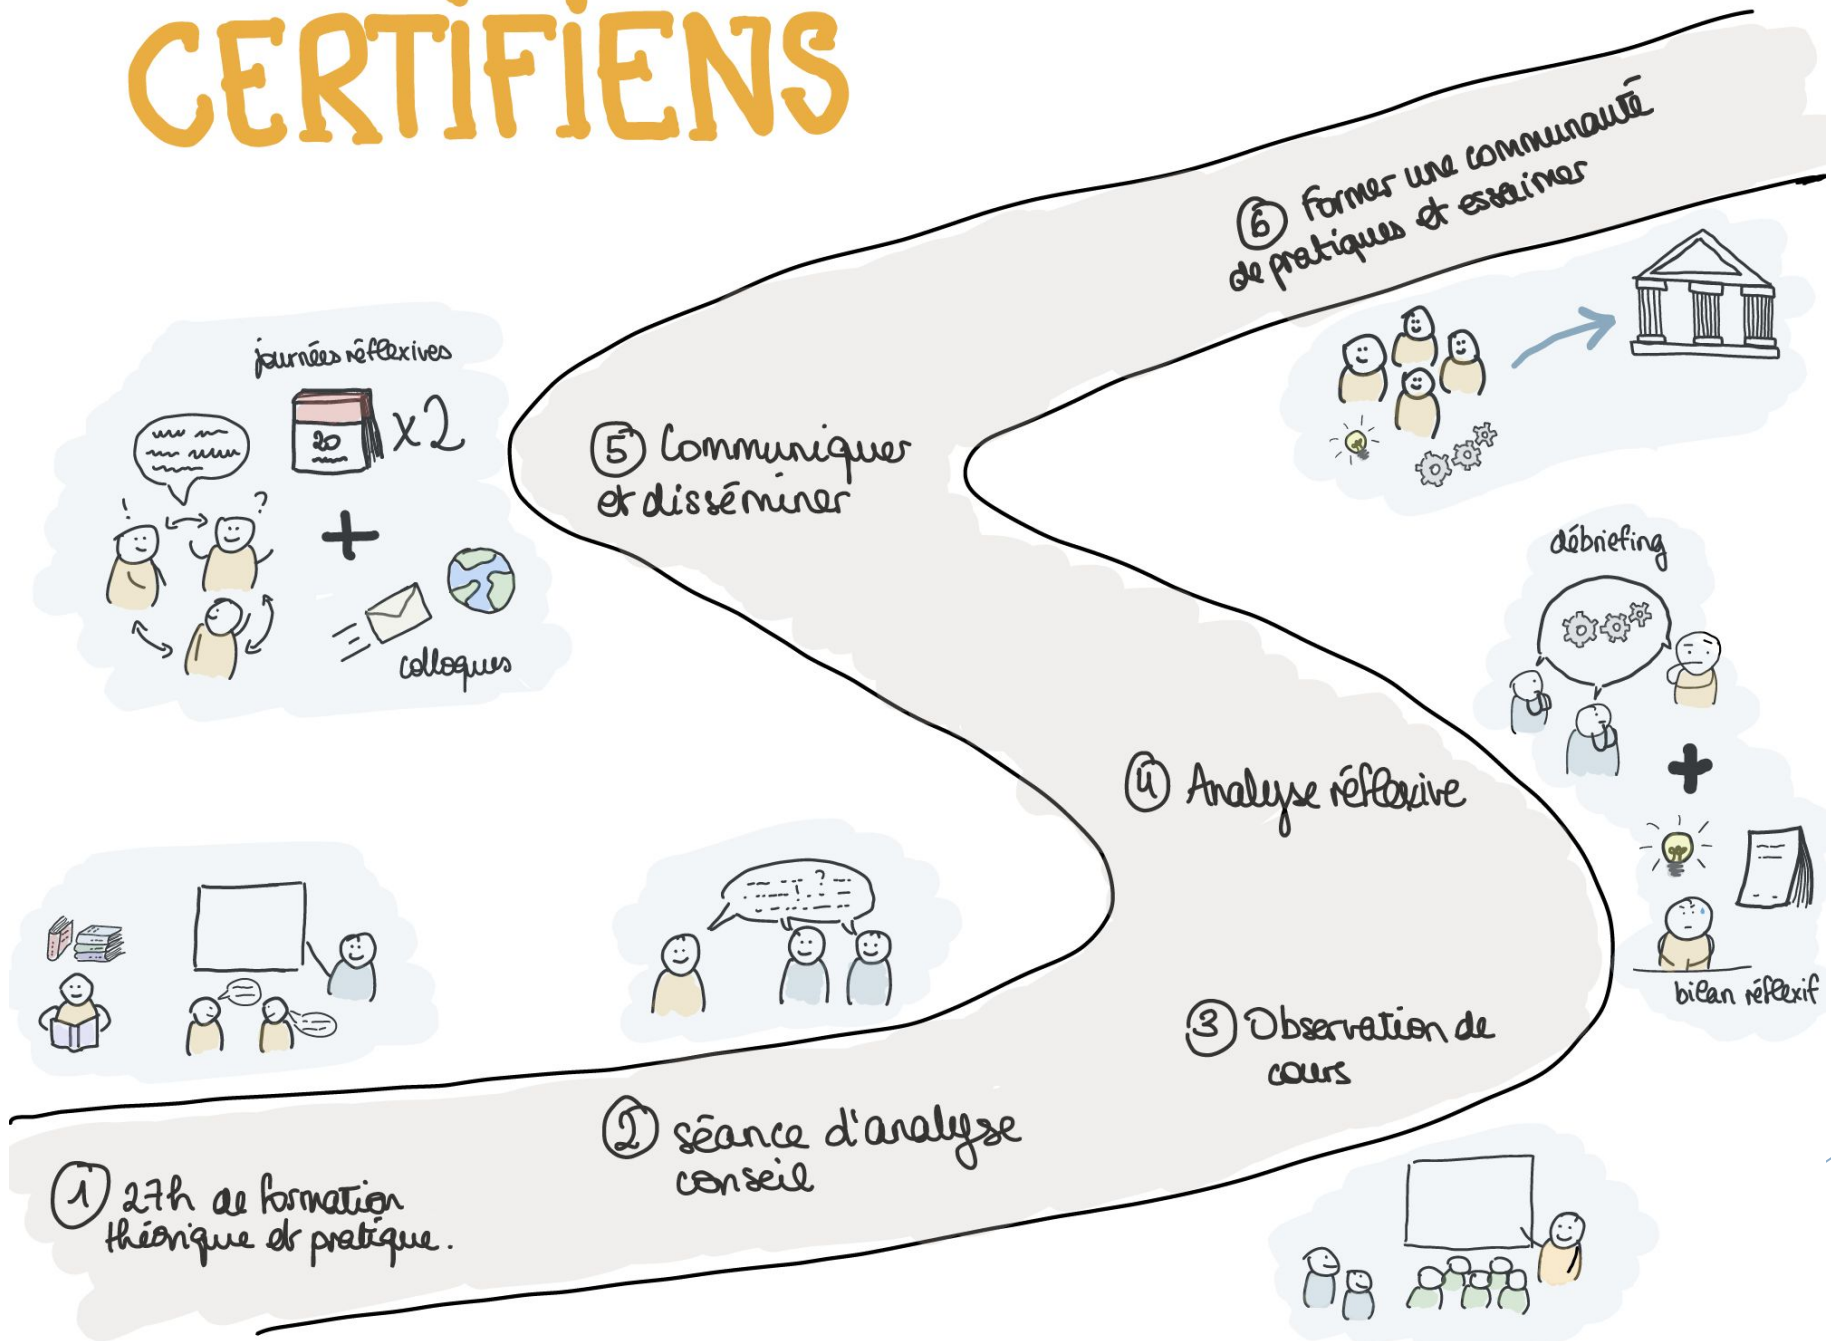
CERTIFIENS

⑥ former une communauté de pratiques et essaimer

journées réflexives

20

x2

+

colloques

⑤ Communiquer et disséminer

débriefing

+

bilan réflexif

④ Analyse réflexive

③ Observation de cours

② séance d'analyse conseil

① 27h de formation théorique et pratique.